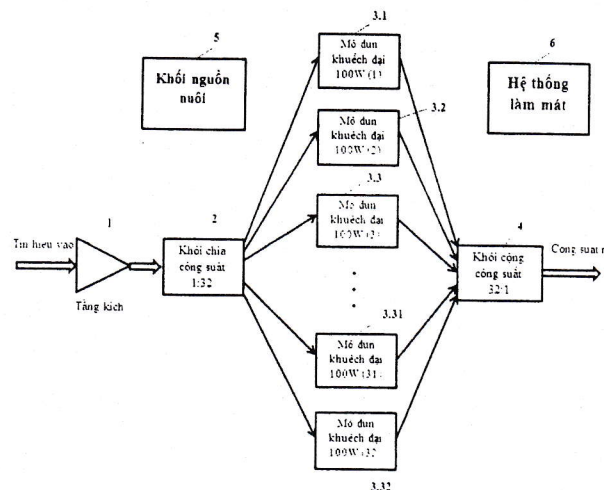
5

Khối nguồn nuôi

3.1

Mô đun khuếch đại 100W (1)

3.2

Mô đun khuếch đại 100W (2)

3.3

Mô đun khuếch đại 100W (3)

6

Hệ thống làm mát

1

Tín hiệu vào

Tầng kích

2

Khối chia công suất 1:32

4

Khối cộng công suất 32:1

Công suất r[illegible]

3.31

Mô đun khuếch đại 100W (31)

Mô đun khuếch đại 100W (32)

3.32